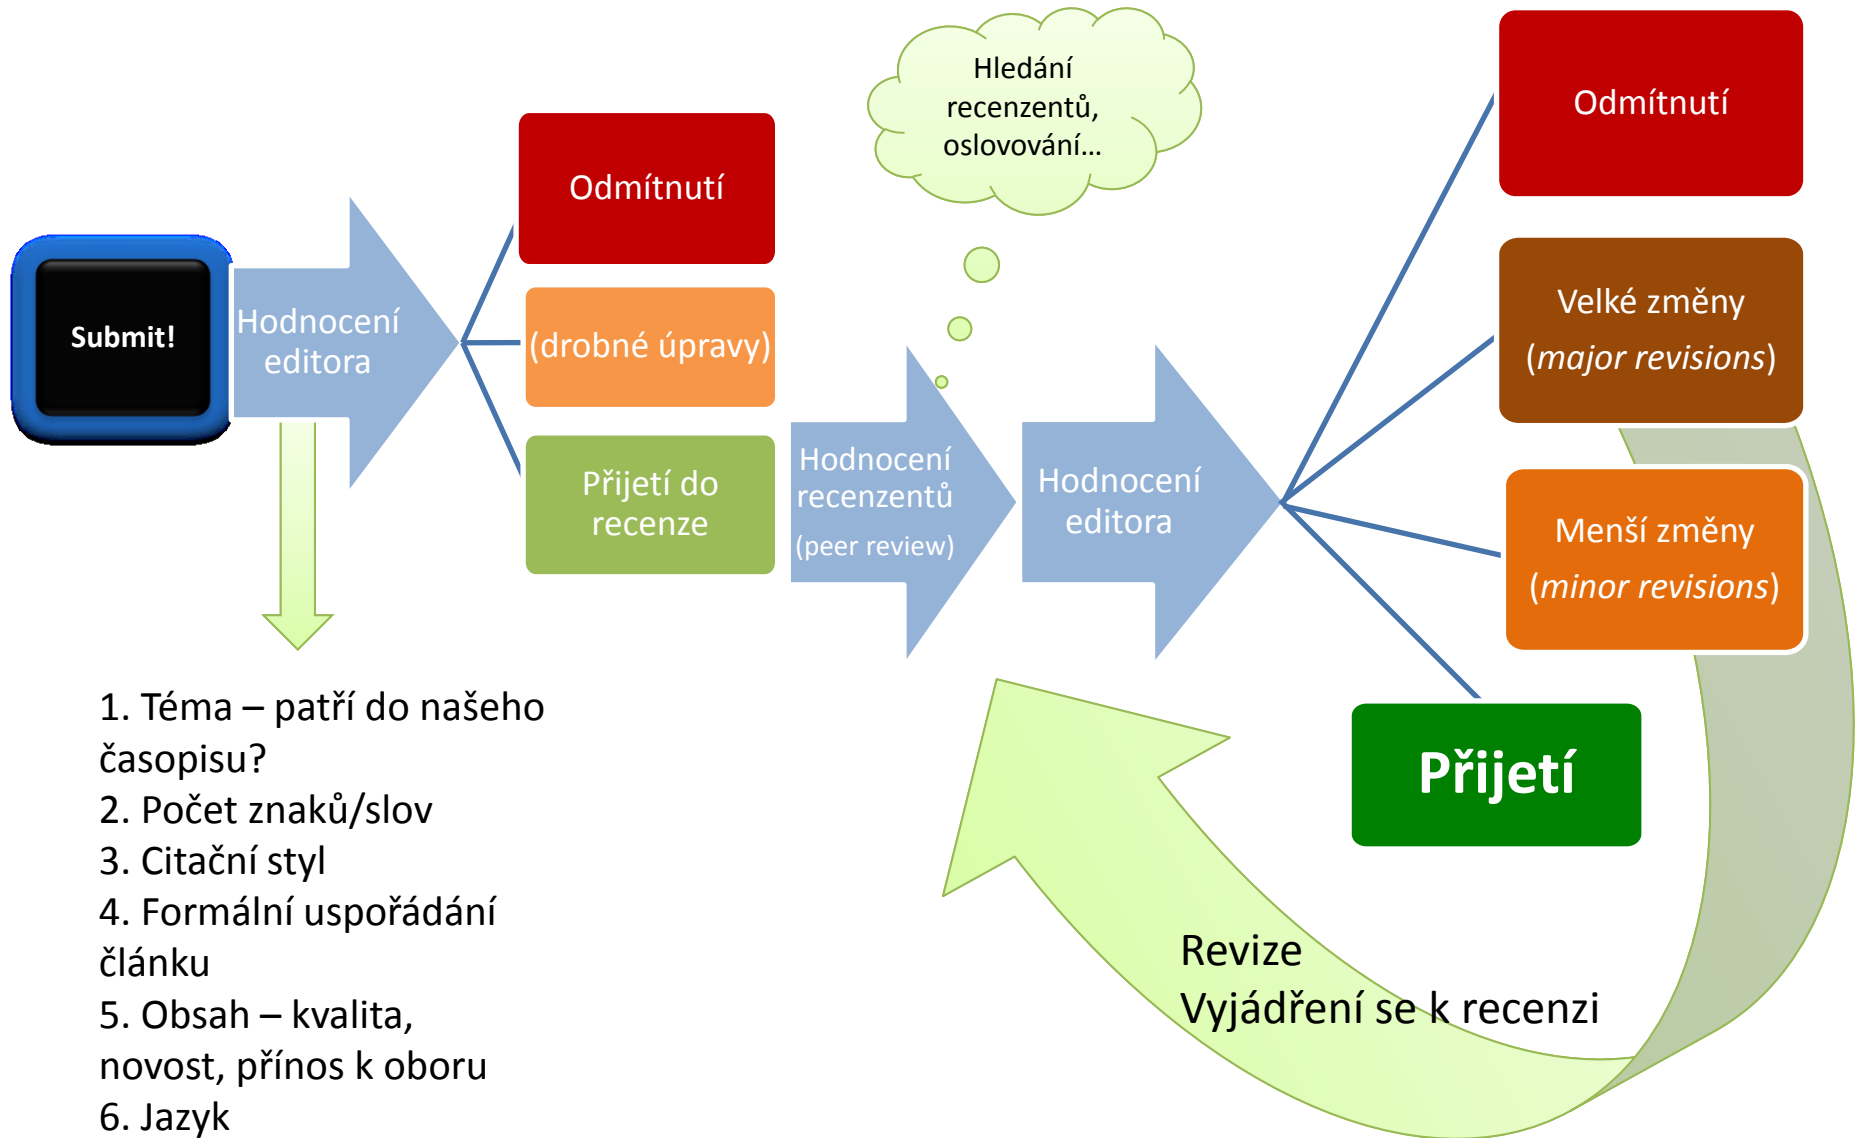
Submit!

Hodnocení editora

Odmítnutí

(drobné úpravy)

Přijetí do recenze

Hledání recenzentů, oslovování...

Hodnocení recenzentů (peer review)

Hodnocení editora

Odmítnutí

Velké změny (*major revisions*)

Menší změny (*minor revisions*)

Přijetí

1. Téma – patří do našeho časopisu?
2. Počet znaků/slov
3. Citační styl
4. Formální uspořádání článku
5. Obsah – kvalita, novost, přínos k oboru
6. Jazyk

Revize
Vyjádření se k recenzi